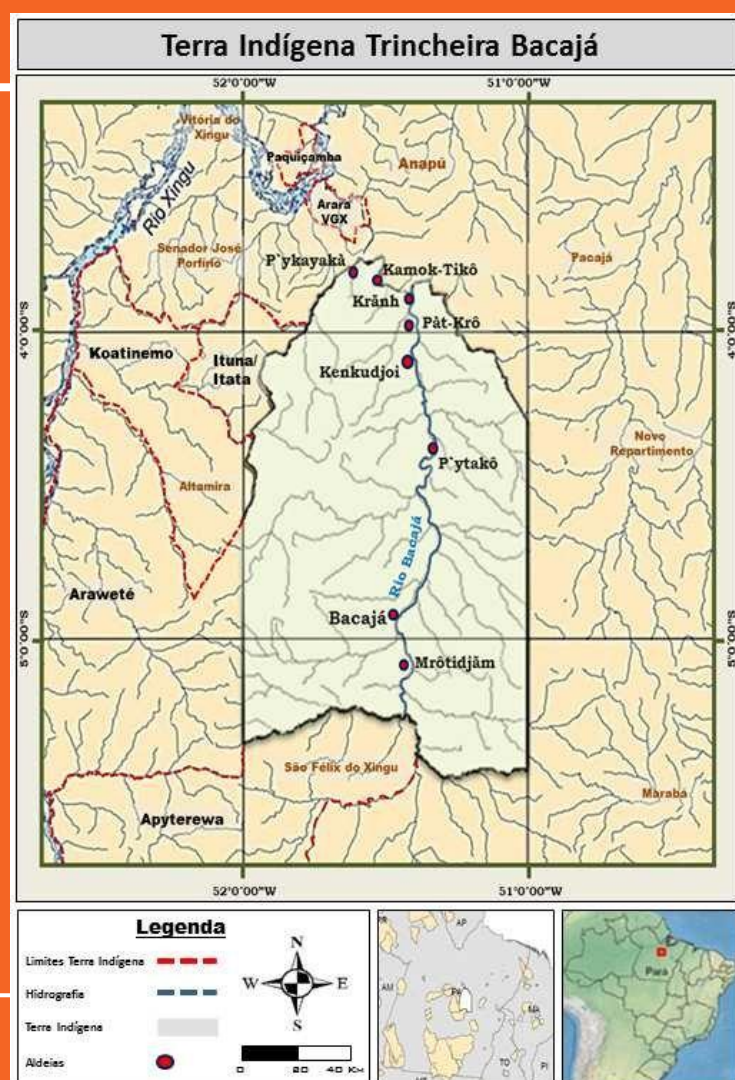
Terra Indígena Trincheira Bacajá

52°0'00"W
51°0'00"W

Vitória do Xingu
Rio Xingu
Paquiçamba
Anapú
Arara VGX
Senador José Porfírio
P`ykayakà
Kamok-Tikô
Krãnh
Pacajá
Pàt-Krô
4°0'00"S
4°0'00"S
Koatinemo
Ituna/ Itata
Kenkudjoi
P`ytakô
Novo Repartimento
Altamira
Rio Bacajá
Araweté
Bacajá
5°0'00"S
5°0'00"S
Mrôtidjãm
São Felix do Xingu
Marabá
Apyterewa

52°0'00"W
51°0'00"W

Legenda
Limites Terra Indígena
Hidrografia
Terra Indígena
Aldeias

N
W
E
S

0 20 40 Km

AP
AM
PA
MA
TO
PI
Pará